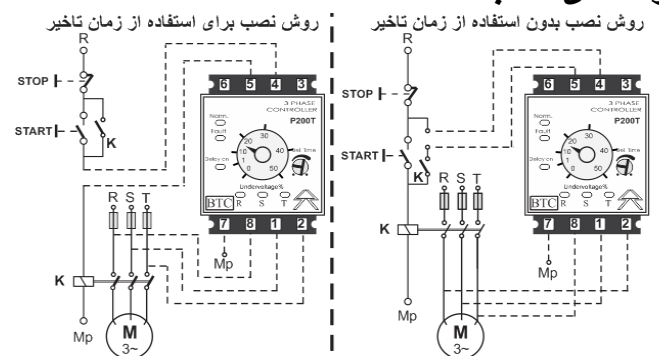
روش نصب برای استفاده از زمان تاخیر

R

STOP

START

K

6 5 4 3

3 PHASE CONTROLLER

P200T

Norm.

Fault

Delay on

Set time

Undervoltage%

BTC R S T

7 8 1 2

R S T

Mp

K

Mp

M

3~

روش نصب بدون استفاده از زمان تاخیر

R

STOP

START

K

6 5 4 3

3 PHASE CONTROLLER

P200T

Norm.

Fault

Delay on

Set time

Undervoltage%

BTC R S T

7 8 1 2

R S T

K

Mp

Mp

M

3~